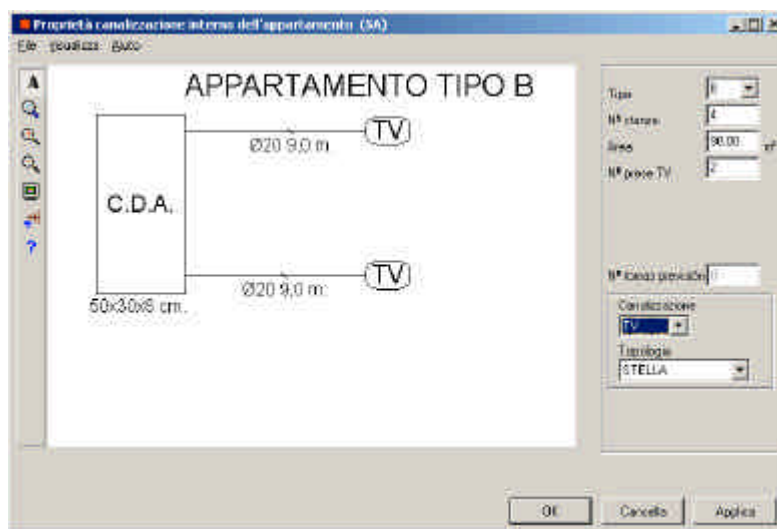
Proprietà canalizzazione interno dell'appartamento (SA)

File Visualizza Aiuto

APPARTAMENTO TIPO B

C.D.A.

Ø20 9,0 m

TV

Ø20 9,0 m

TV

50x30x8 cm.

Tipo B

N° stanze 4

Area 90.00 m²

N° prese TV 2

N° kiosk previsti 0

Canalizzazione

TV

Tipologia

STELLA

OK

Cancella

Applica